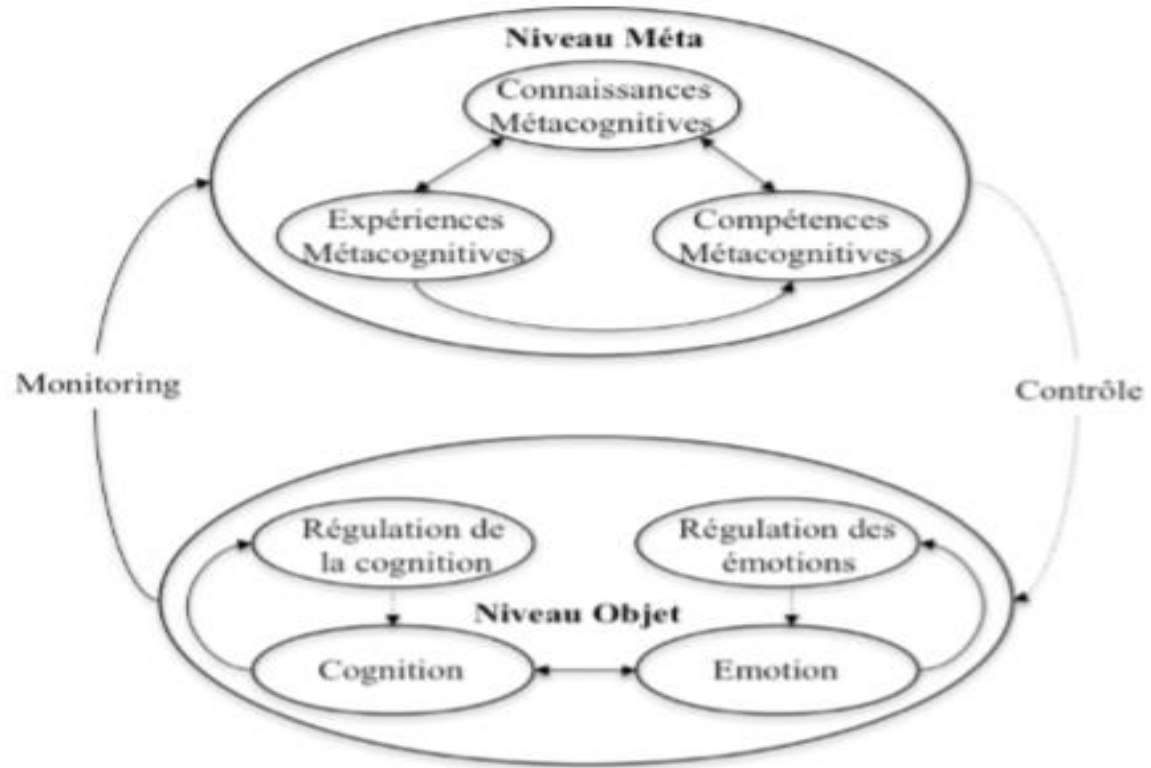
Niveau Méta

Connaissances Métacognitives

Expériences Métacognitives

Compétences Métacognitives

Monitoring

Contrôle

Régulation de la cognition

Régulation des émotions

Niveau Objet

Cognition

Emotion